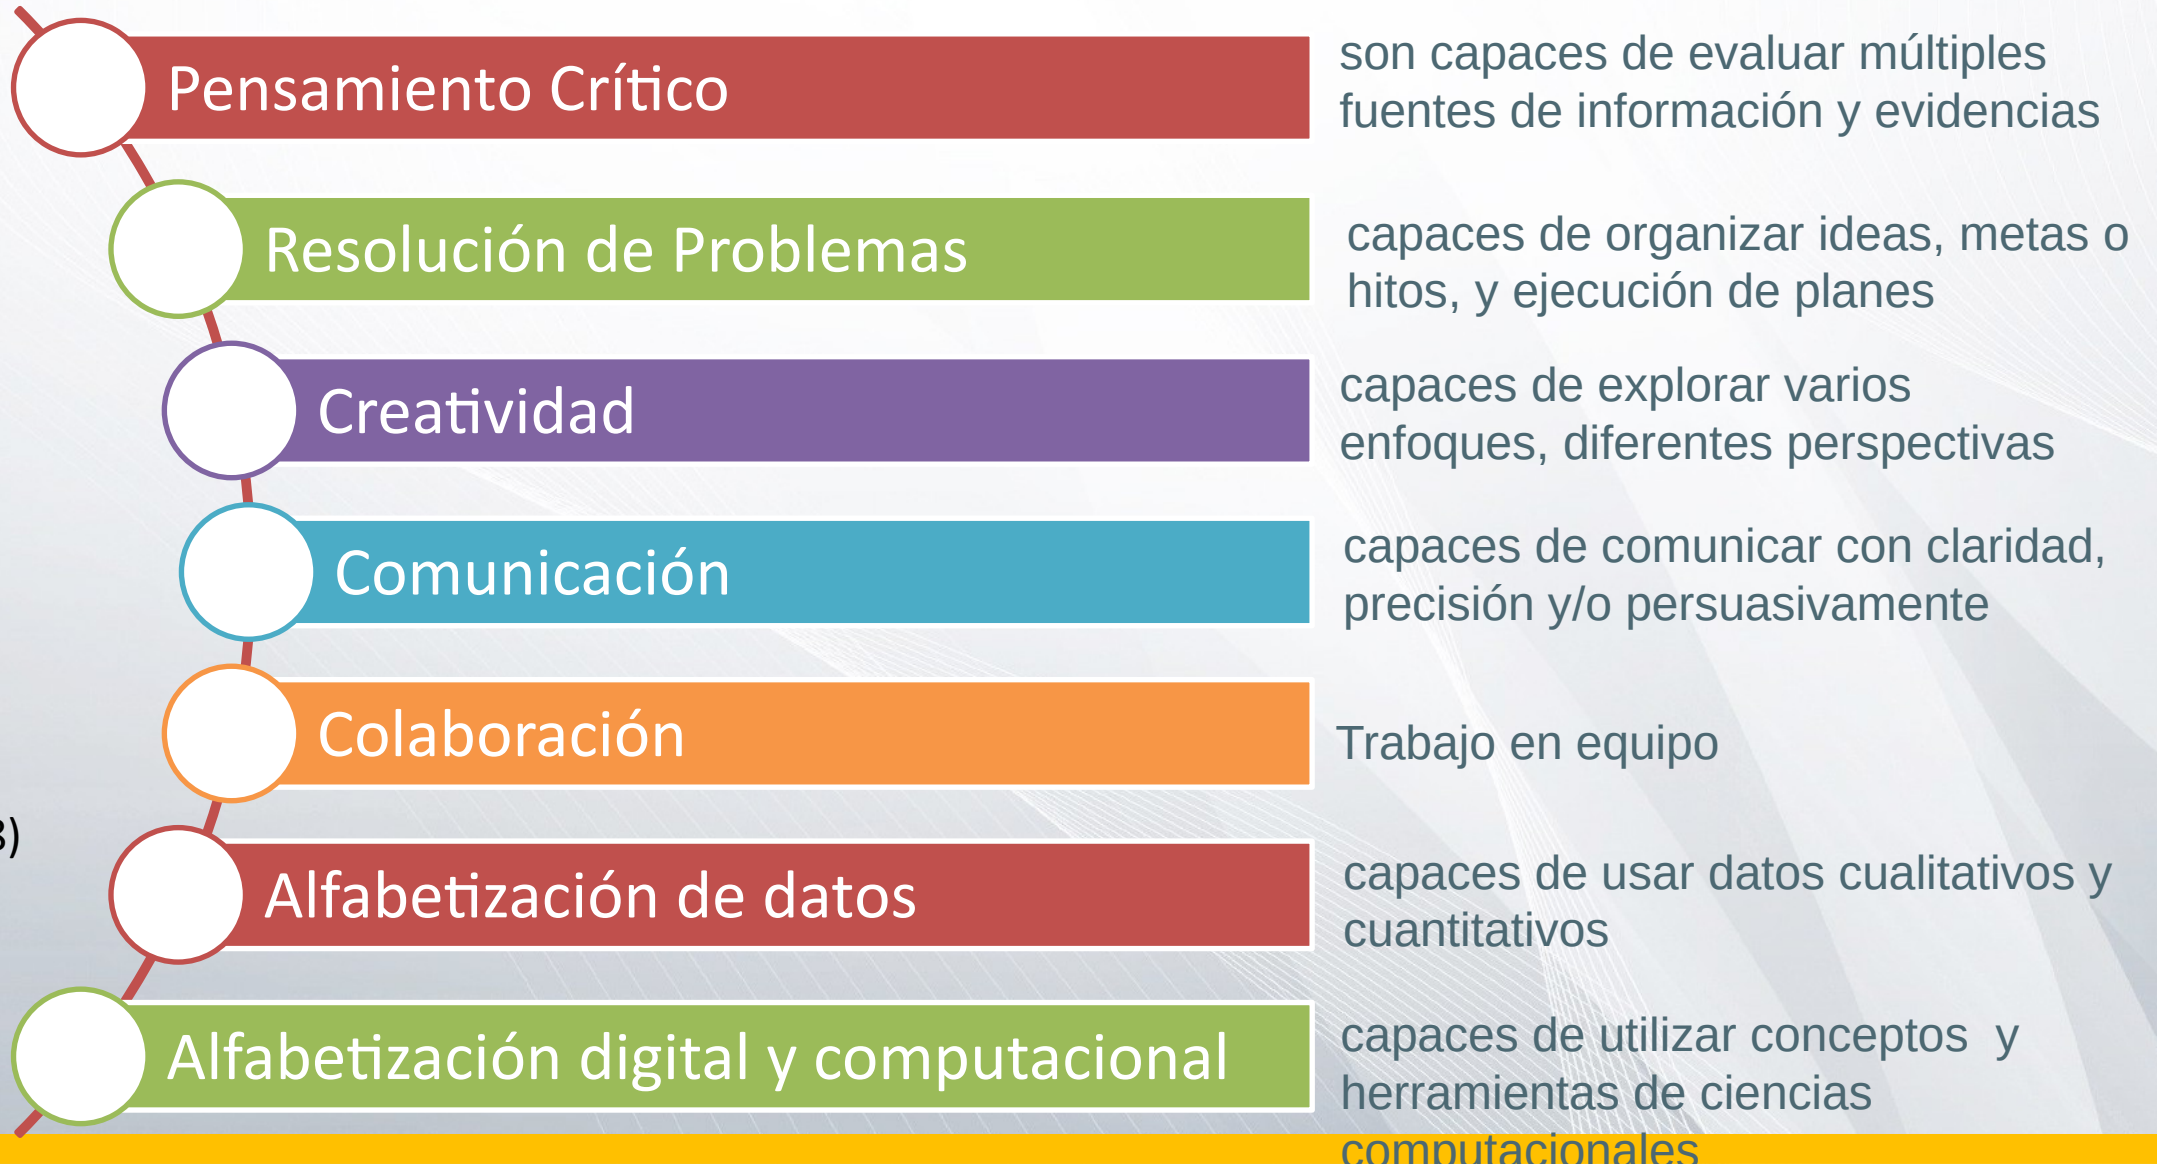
Pensamiento Crítico

son capaces de evaluar múltiples fuentes de información y evidencias

Resolución de Problemas

capaces de organizar ideas, metas o hitos, y ejecución de planes

Creatividad

capaces de explorar varios enfoques, diferentes perspectivas

Comunicación

capaces de comunicar con claridad, precisión y/o persuasivamente

Colaboración

Trabajo en equipo

3)

Alfabetización de datos

capaces de usar datos cualitativos y cuantitativos

Alfabetización digital y computacional

capaces de utilizar conceptos y herramientas de ciencias computacionales